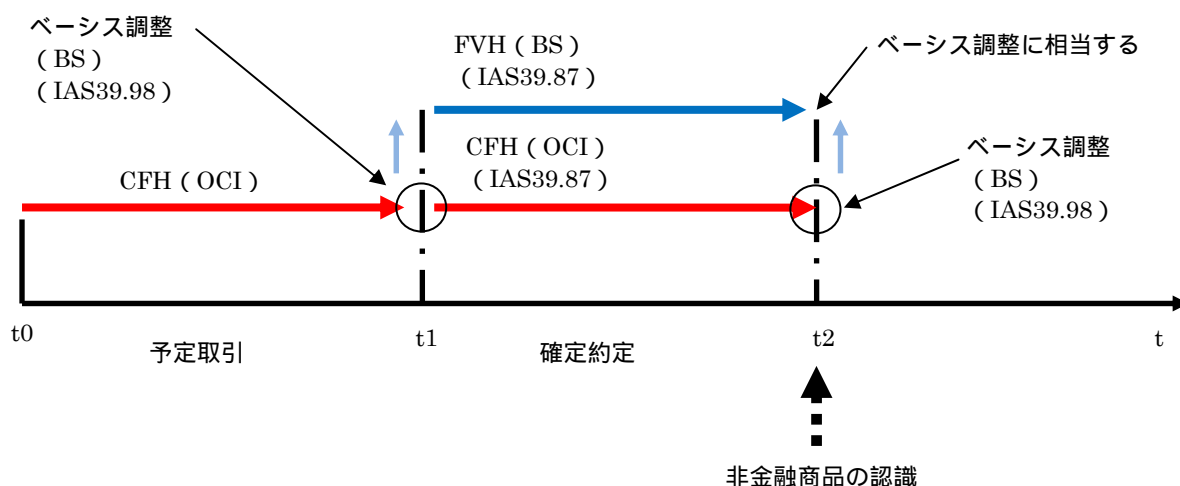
ベーシス調整
( BS )
( IAS39.98 )

FVH ( BS )
( IAS39.87 )

ベーシス調整に相当する

CFH ( OCI )
( IAS39.87 )

ベーシス調整
( BS )
( IAS39.98 )

CFH ( OCI )

t0
予定取引
t1
確定約定
t2
t

非金融商品の認識